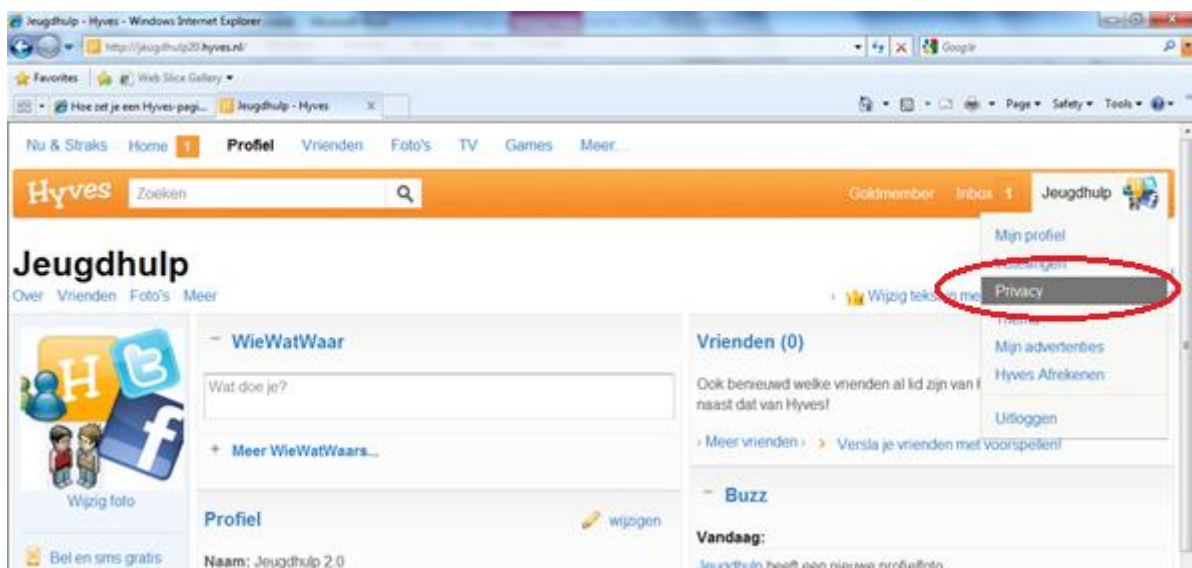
Jeugdhulp - Hyves - Windows Internet Explorer

http://jeugdhulp20.hyves.nl/

Google

Favorites | Web Slice Gallery

Hoe zet je een Hyves-pagi... | Jeugdhulp - Hyves

Page ▾ Safety ▾ Tools ▾

Nu & Straks Home 1 Profiel Vrienden Foto's TV Games Meer...

Hyves Zoeken

Goldmember Inbox 1 Jeugdhulp

Mijn profiel
Instellingen
Privacy
Thema
Mijn advertenties
Hyves Afrekenen
Uitloggen

Jeugdhulp
Over Vrienden Foto's Meer

Wijzig tekst op me

Wijzig foto

Bel en sms gratis

WieWatWaar

Wat doe je?

+ Meer WieWatWaars...

Profiel

wijzigen

Naam: Jeugdhulp 2.0

Vrienden (0)

Ook benieuwd welke vrienden al lid zijn van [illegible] naast dat van Hyves!

Meer vrienden › Versla je vrienden met voorspellen!

Buzz

Vandaag:

Jeugdhulp heeft een nieuwe profielfoto